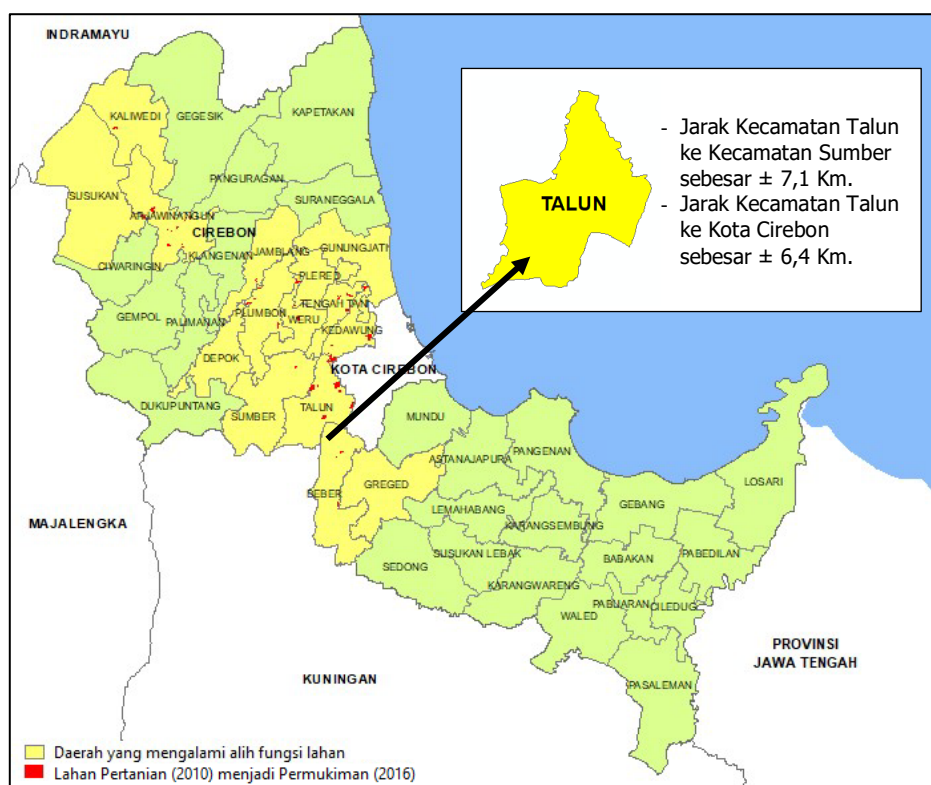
INDRAMAYU

KALIWEDI
GEGESIK
KAPETAKAN
SUSUKAN
PANGURAGAN
SURANEGGALA
ARJAWINANGUN
CIREBON
JAMBLANG
GUNUNGJATI
CIWARINGIN
KLANGENAN
PLERED
TENGAH TANI
GEMPOL
PALIMANAN
PLUMBON
WERU
KEDAWUNG
DEPOK
KOTA CIREBON
DUKUPUNTANG
SUMBER
TALUN
MUNDU
ASTANAJAPURA
PANGENAN
BEBER
GREGED
GEBANG
LOSARI
LEMAHABANG
KARANGSEMBUNG
SEDONG
SUSUKAN LEBAK
BABAKAN
PABEDILAN
KARANGWARENG
WALED
PABUARAN
CILEDUG
PASALEMAN
MAJALENGKA
KUNINGAN
PROVINSI JAWA TENGAH

TALUN

- Jarak Kecamatan Talun ke Kecamatan Sumber sebesar ± 7,1 Km.
- Jarak Kecamatan Talun ke Kota Cirebon sebesar ± 6,4 Km.

Daerah yang mengalami alih fungsi lahan
Lahan Pertanian (2010) menjadi Permukiman (2016)